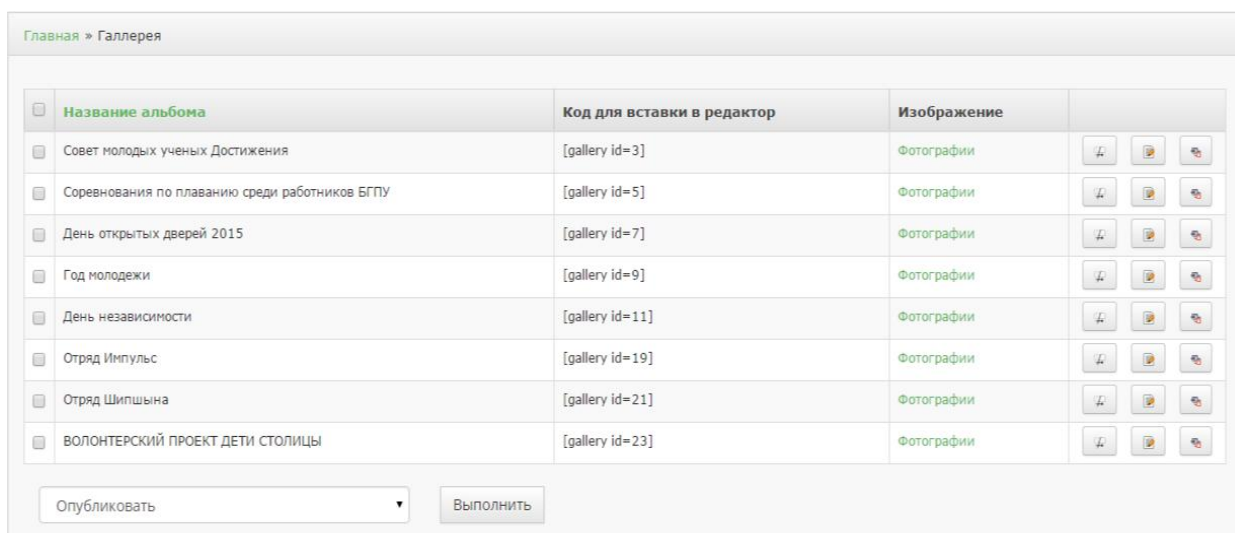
Главная » Галлерея

| Название альбома | Код для вставки в редактор | Изображение | |
|---|---|---|---|
| Совет молодых ученых Достижения | [gallery id=3] | Фотографии | |
| Соревнования по плаванию среди работников БГПУ | [gallery id=5] | Фотографии | |
| День открытых дверей 2015 | [gallery id=7] | Фотографии | |
| Год молодежи | [gallery id=9] | Фотографии | |
| День независимости | [gallery id=11] | Фотографии | |
| Отряд Импульс | [gallery id=19] | Фотографии | |
| Отряд Шипшына | [gallery id=21] | Фотографии | |
| ВОЛОНТЕРСКИЙ ПРОЕКТ ДЕТИ СТОЛИЦЫ | [gallery id=23] | Фотографии | |

Опубликовать

Выполнить